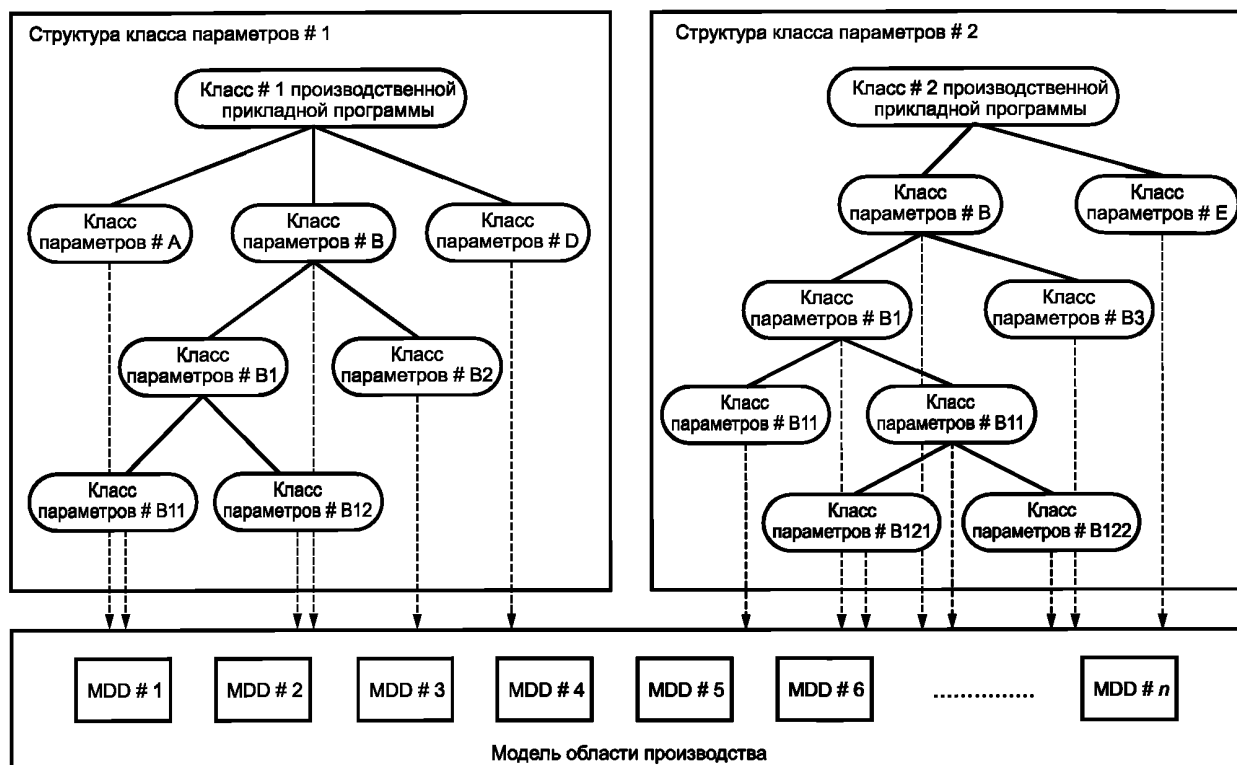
Структура класса параметров # 1

Класс # 1 производственной прикладной программы

Класс параметров # A

Класс параметров # B

Класс параметров # D

Класс параметров # B1

Класс параметров # B2

Класс параметров # B11

Класс параметров # B12

Структура класса параметров # 2

Класс # 2 производственной прикладной программы

Класс параметров # B

Класс параметров # E

Класс параметров # B1

Класс параметров # B3

Класс параметров # B11

Класс параметров # B11

Класс параметров # B121

Класс параметров # B122

MDD # 1

MDD # 2

MDD # 3

MDD # 4

MDD # 5

MDD # 6

..............

MDD # $n$

Модель области производства